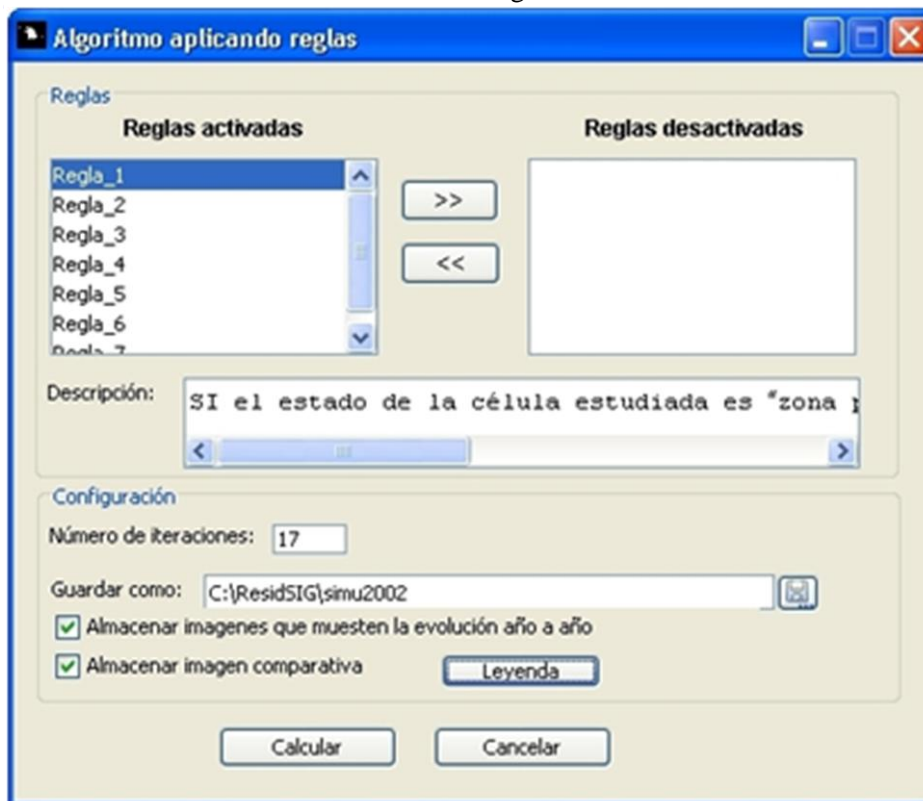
Algoritmo aplicando reglas

Reglas

Reglas activadas

Reglas desactivadas

Regla_1
Regla_2
Regla_3
Regla_4
Regla_5
Regla_6
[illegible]

>>

<<

Descripción:

SI el estado de la célula estudiada es "zona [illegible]

Configuración

Número de iteraciones: 17

Guardar como: C:\ResidSIG\simu2002

Almacenar imagenes que muesten la evolución año a año

Almacenar imagen comparativa

Leyenda

Calcular

Cancelar